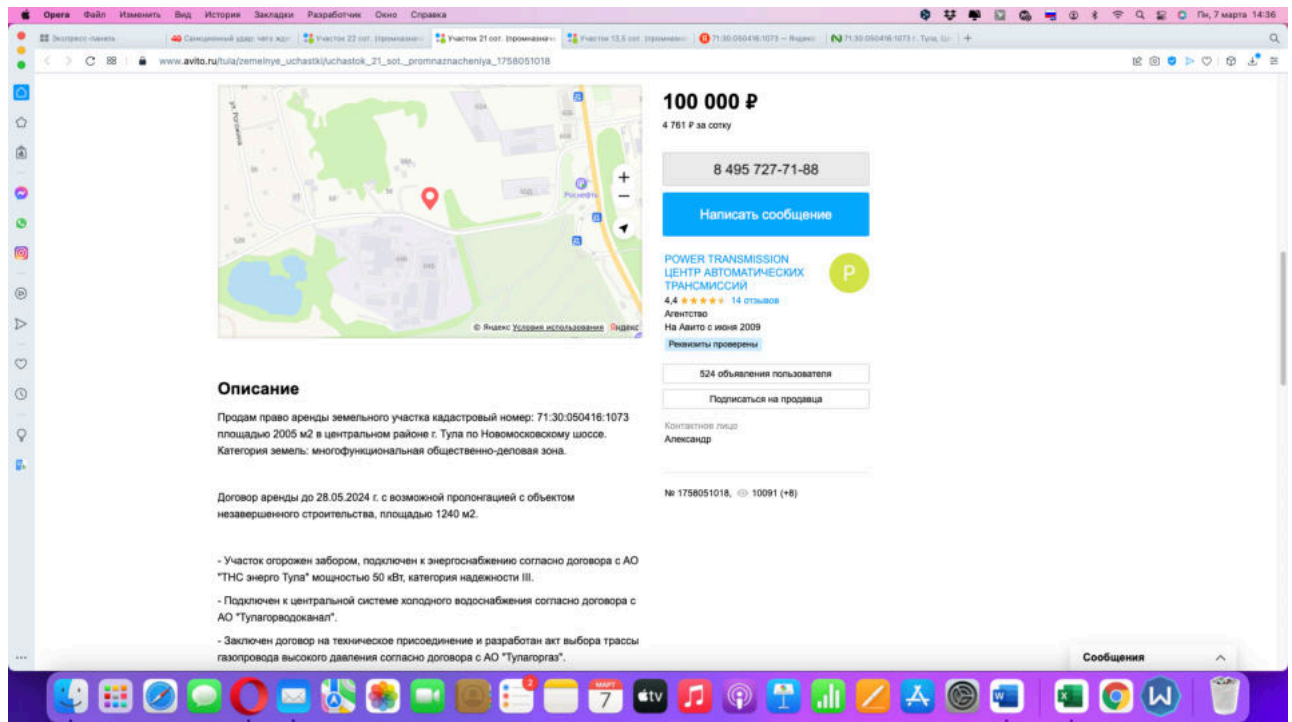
Opera Файл Изменить Вид История Закладки Разработчик Окно Справка Пн, 7 марта 14:36

Экспресс-панель | Самодельный удар: чего ждать | Участок 22 сот. (промназначения) | Участок 21 сот. (промназначения) | Участок 13,5 сот. (промназначения) | 71:30:050416:1073 — Яндекс | 71:30:050416:1073 г. Тула, Це

www.avito.ru/tula/zemelnye_uchastki/uchastok_21_sot._promnaznacheniya_1758051018

ул. Рогожина

Роснефть

© Яндекс Условия использования Яндекс

100 000 ₽
4 761 ₽ за сотку

8 495 727-71-88

Написать сообщение

POWER TRANSMISSION ЦЕНТР АВТОМАТИЧЕСКИХ ТРАНСМИССИЙ
P
4,4 ★★★★★ 14 отзывов
Агентство
На Авито с июня 2009
Реквизиты проверены

524 объявления пользователя

Подписаться на продавца

Контактное лицо
Александр

№ 1758051018, 10091 (+8)

Описание

Продам право аренды земельного участка кадастровый номер: 71:30:050416:1073 площадью 2005 м2 в центральном районе г. Тула по Новомосковскому шоссе. Категория земель: многофункциональная общественно-деловая зона.

Договор аренды до 28.05.2024 г. с возможной пролонгацией с объектом незавершенного строительства, площадью 1240 м2.

- Участок огорожен забором, подключен к энергоснабжению согласно договора с АО "ТНС энерго Тула" мощностью 50 кВт, категория надежности III.

- Подключен к центральной системе холодного водоснабжения согласно договора с АО "Тулагорводоканал".

- Заключен договор на техническое присоединение и разработан акт выбора трассы газопровода высокого давления согласно договора с АО "Тулагоргаз".

Сообщения

МАРТ 7 tv